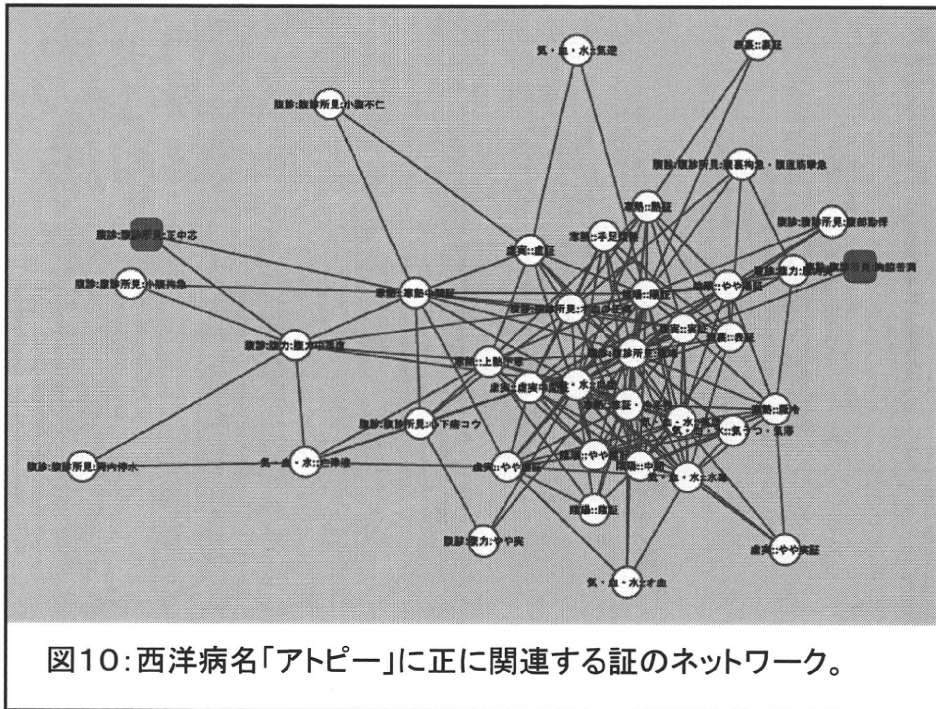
気・血・水::気逆

表裏::裏証

腹診:腹診所見:小腹不仁

腹診:腹診所見:腹直筋拘急・腹直筋攣急

寒熱::熱証

腹診:腹診所見:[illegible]

腹診:腹診所見:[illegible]

寒熱::手足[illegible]

虚実::虚証

腹診:腹診所見:小腹拘急

腹診:腹力:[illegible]

気・血・水::水滞

腹診:腹診所見:胃内停水

気・血・水::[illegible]

虚実::やや虚証

陰陽::陰証

腹診:腹力:やや実

虚実::やや実証

気・血・水::瘀血

気・血・水::気うつ・気滞

図10:西洋病名「アトピー」に正に関連する証のネットワーク。